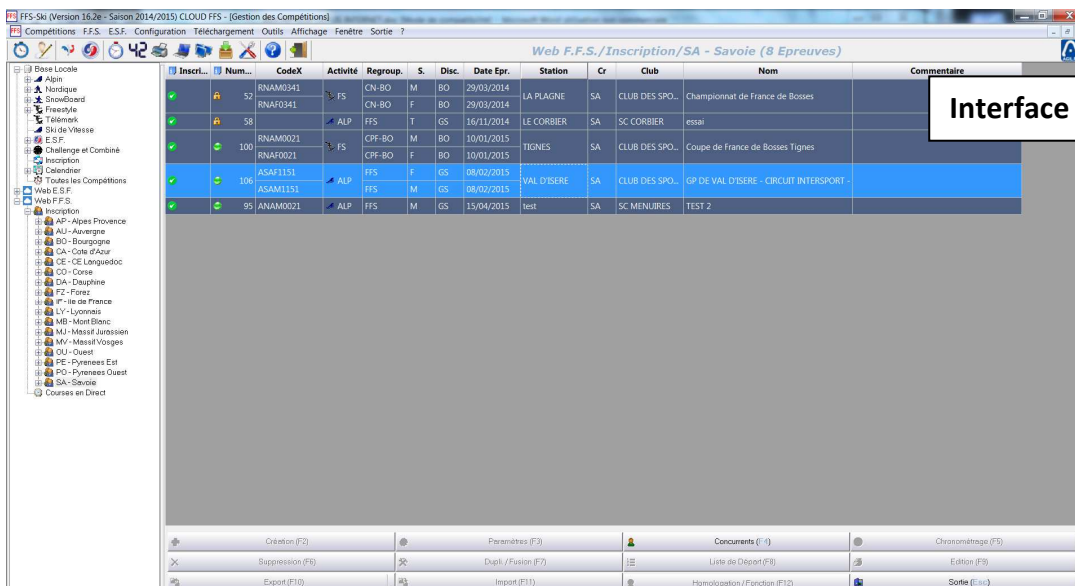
FFS-Ski (Version 16.2e - Saison 2014/2015) CLOUD FFS - [Gestion des Compétitions]

Compétitions F.F.S. E.S.F. Configuration Téléchargement Outils Affichage Fenêtre Sortie ?

Web F.F.S./Inscription/SA - Savoie (8 Epreuves)

Base Locale
Alpin
Nordique
SnowBoard
Freestyle
Télémark
Ski de Vitesse
E.S.F.
Challenge et Combiné
Inscription
Calendrier
Toutes les Compétitions
Web E.S.F.
Web F.F.S.
Inscription
AP - Alpes Provence
AU - Auvergne
BO - Bourgogne
CA - Cote d'Azur
CE - CE Languedoc
CO - Corse
DA - Dauphine
FZ - Forez
IF - Ile de France
LY - Lyonnais
MB - Mont Blanc
MJ - Massif Jurassien
MV - Massif Vosges
OU - Ouest
PE - Pyrenees Est
PO - Pyrenees Ouest
SA - Savoie
Courses en Direct

| Inscri... | Num... | CodeX | Activité | Regroup. | S. | Disc. | Date Epr. | Station | Cr | Club | Nom | Commentaire |
|---|---|---|---|---|---|---|---|---|---|---|---|---|
| | 52 | RNAM0341 | FS | CN-BO | M | BO | 29/03/2014 | LA PLAGNE | SA | CLUB DES SPO... | Championnat de France de Bosses | |
| | | RNAF0341 | | CN-BO | F | BO | 29/03/2014 | | | | | |
| | 58 | | ALP | FFS | T | GS | 16/11/2014 | LE CORBIER | SA | SC CORBIER | essai | |
| | 100 | RNAM0021 | FS | CPF-BO | M | BO | 10/01/2015 | TIGNES | SA | CLUB DES SPO... | Coupe de France de Bosses Tignes | |
| | | RNAF0021 | | CPF-BO | F | BO | 10/01/2015 | | | | | |
| | 106 | ASAF1151 | ALP | FFS | F | GS | 08/02/2015 | VAL D'ISERE | SA | CLUB DES SPO... | GP DE VAL D'ISERE - CIRCUIT INTERSPORT - | |
| | | ASAM1151 | | FFS | M | GS | 08/02/2015 | | | | | |
| | 95 | ANAM0021 | ALP | FFS | M | GS | 15/04/2015 | test | SA | SC MENUIRES | TEST 2 | |

Interface

Création (F2) | Paramètres (F3) | Concurrents (F4) | Chronométrage (F5)
Suppression (F6) | Dupli. / Fusion (F7) | Liste de Départ (F8) | Edition (F9)
Export (F10) | Import (F11) | Homologation / Fonction (F12) | Sortie (Esc)